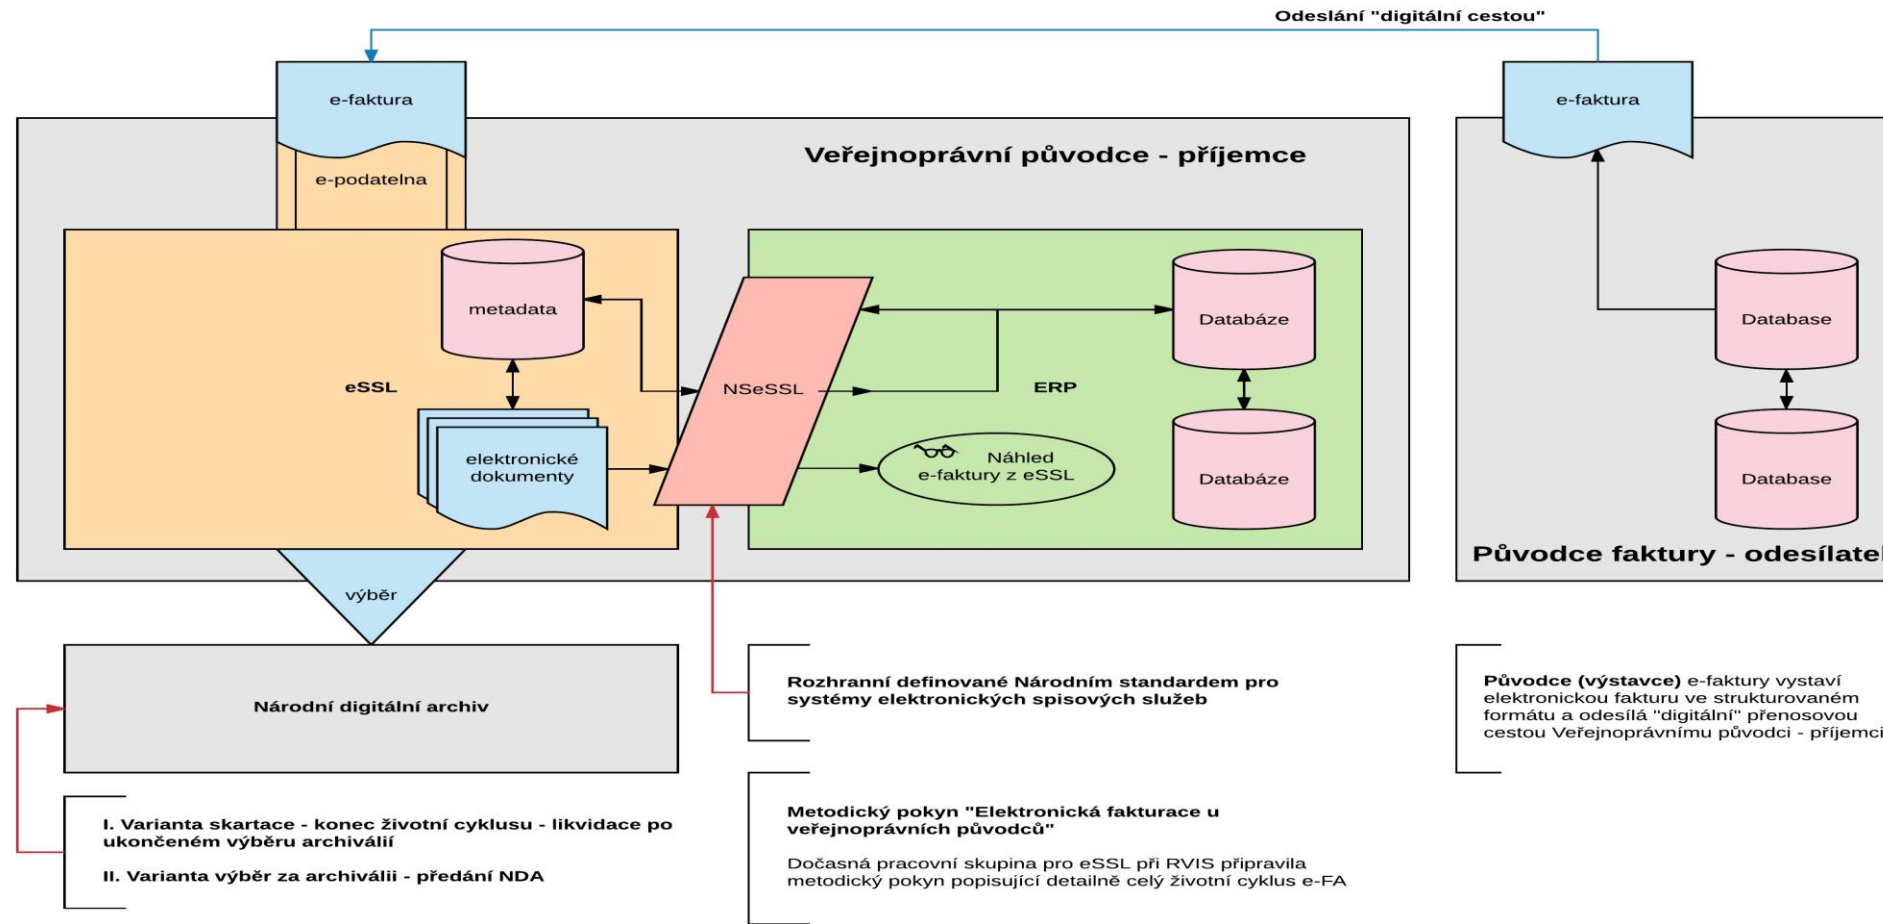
Odeslání "digitální cestou"

e-faktura

e-podatelna

Veřejnoprávní původce - příjemce

metadata

eSSL

elektronické dokumenty

NSeSSL

ERP

Databáze

Databáze

Náhled e-faktury z eSSL

e-faktura

Database

Database

Původce faktury - odesílatel

výběr

Národní digitální archiv

Rozhranní definované Národním standardem pro systémy elektronických spisových služeb

Původce (výstavce) e-faktury vystaví elektronickou fakturu ve strukturovaném formátu a odesílá "digitální" přenosovou cestou Veřejnoprávnímu původci - příjemci

I. Varianta skartace - konec životní cyklusu - likvidace po ukončeném výběru archiválií

II. Varianta výběr za archiválii - předání NDA

Metodický pokyn "Elektronická fakturace u veřejnoprávních původců"

Dočasná pracovní skupina pro eSSL při RVIS připravila metodický pokyn popisující detailně celý životní cyklus e-FA